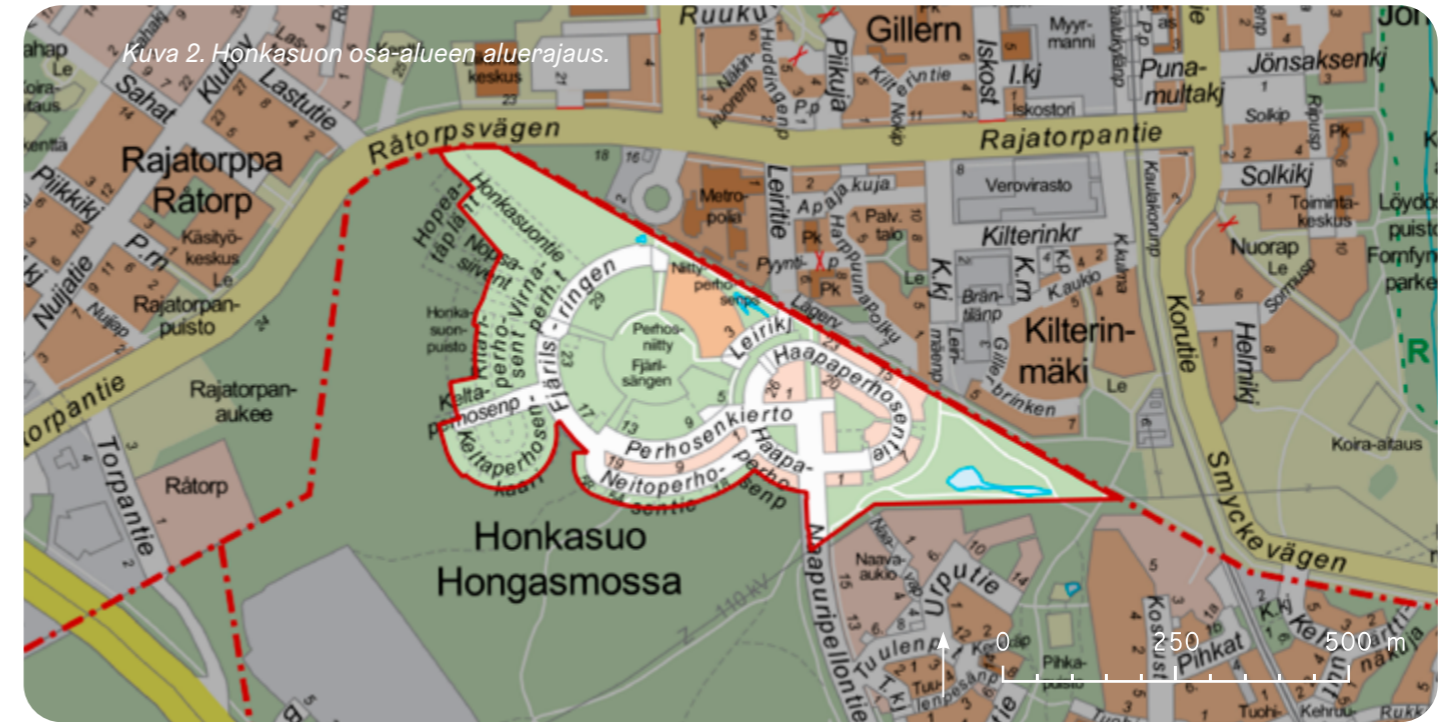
Kuva 2. Honkasuon osa-alueen aluerajaus.

Ruukuk
Gillern
Myyrmanni
Punamultakj
Jönsaksenkj
Sahat
Klubv
Lastutie
keskus
Hudinginp
Nakintuorenp
Pp
Piikuja
Kilt eriintie
Iskost
I.kj
Iskostori
Solkip
Rapusp
Pk
Råtorpsvägen
Rajatorpantie
Rajatorppa
Råtorp
Piikkikj
Käsityökeskus
Le
P.rn
Nuijatie
Nuijap
Rajatorpanpuisto
Honkasuontie
Hopeatäpläp
Nopsasiivent
Honkasuonpuisto
Virnaperhosent
Kiiltoperhosent
Fjärilsringen
Perhosniitty
Fjärilsängen
Niitty perhoset
Metropolia
Leiritie
Apaja kuja
Palv. talo
Harppuunapolku
Pyyntip
Pk
Lägerv
Verovirasto
Kilterinkr
K.kj
K.rn
Kaukio
Bräntängp
Kilterinmäki
Le
Lerimäenp
Gillerbrinken
Solkikj
Toimintakeskus
Nuorap
Le
Sormusp
Löydö puisto
Fornfyn parke
R
Korutie
Helmikj
Koira-aitaus
Rajatorpanaukee
Torpantie
Keltaperhosenp
Keltaperhosenkaari
Leirikj
Haapaperhosentie
Perhosenkierto
Haapaperhosenp
Neitoperhosentie
Råtorp
Honkasuo
Hongasmossa
Smyckevägen
Naavaaukio
Naavap
Urputie
Haapuripellontie
Tuulenp
T.kj
Pihkapuisto
Kosst
Pinkat
K.kj
Tuohi-
Kehruu
Rukki
110 kV
0
250
500 m